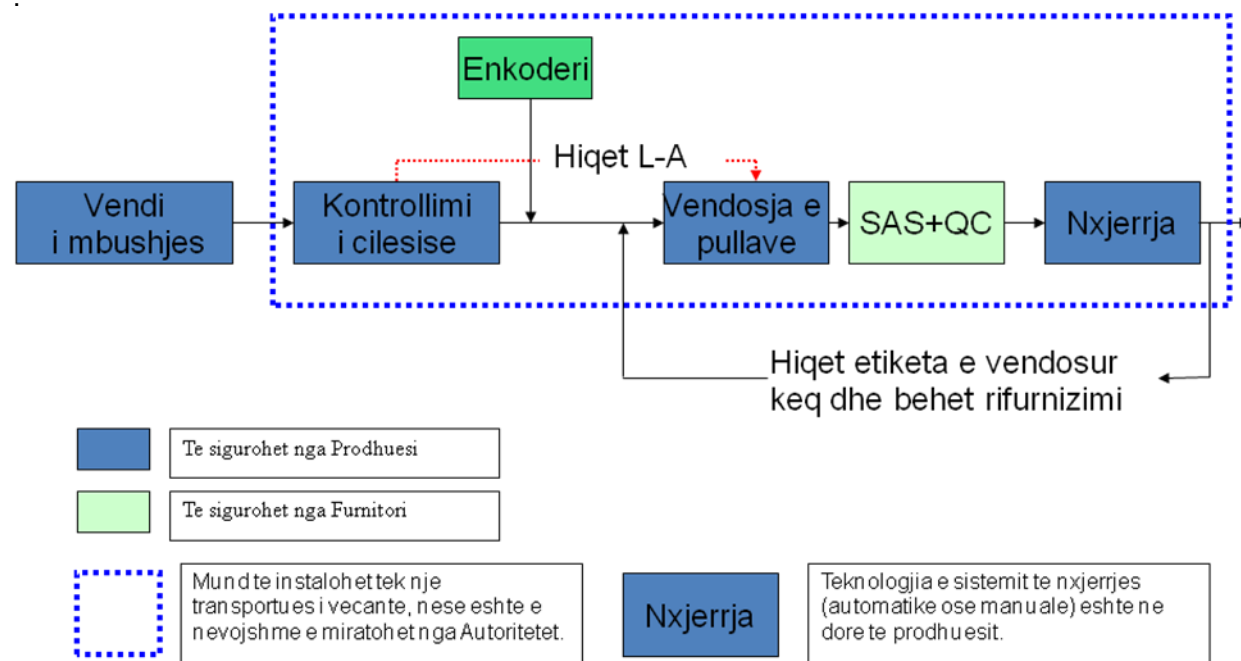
Enkoderi

Hiqet L-A

Vendi i mbushjes

Kontrollimi i cilesise

Vendosja e pullave

SAS+QC

Nxjerrja

Hiqet etiketa e vendosur keq dhe behet rifurnizimi

Te sigurohet nga Prodhuesi

Te sigurohet nga Furnitori

Mund te instalohet tek nje transportues i vecante, nese eshte e nevojshme e miratohet nga Autoritetet.

Nxjerrja

Teknologjia e sistemit te nxjerrjes (automatike ose manuale) eshte ne dore te prodhuesit.